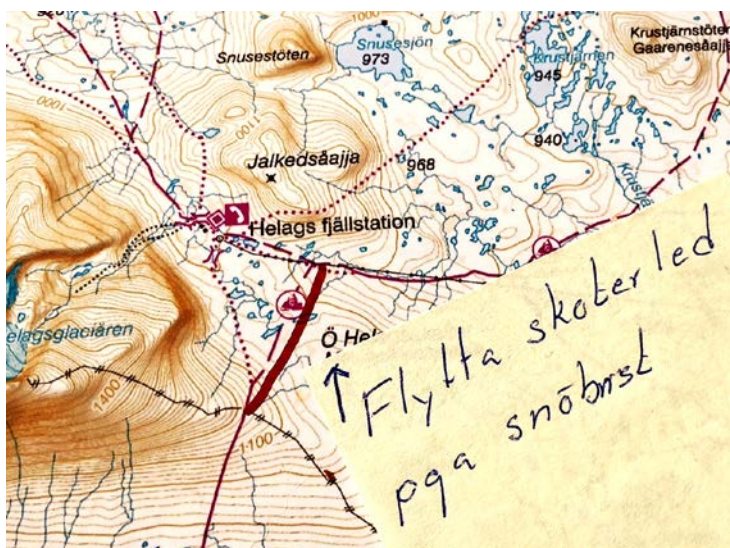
Snusestöten

Snusesjön

973

1000

Krustjärnstöten
Gaarenesåajja

Krustjärnen

945

940

Krustje

1100

1000

Jalkedsåajja

968

Helags fjällstation

Helagsglaciären

Ö Hel

1400

1100

↑ Flytta skoterled
pga snöbrist